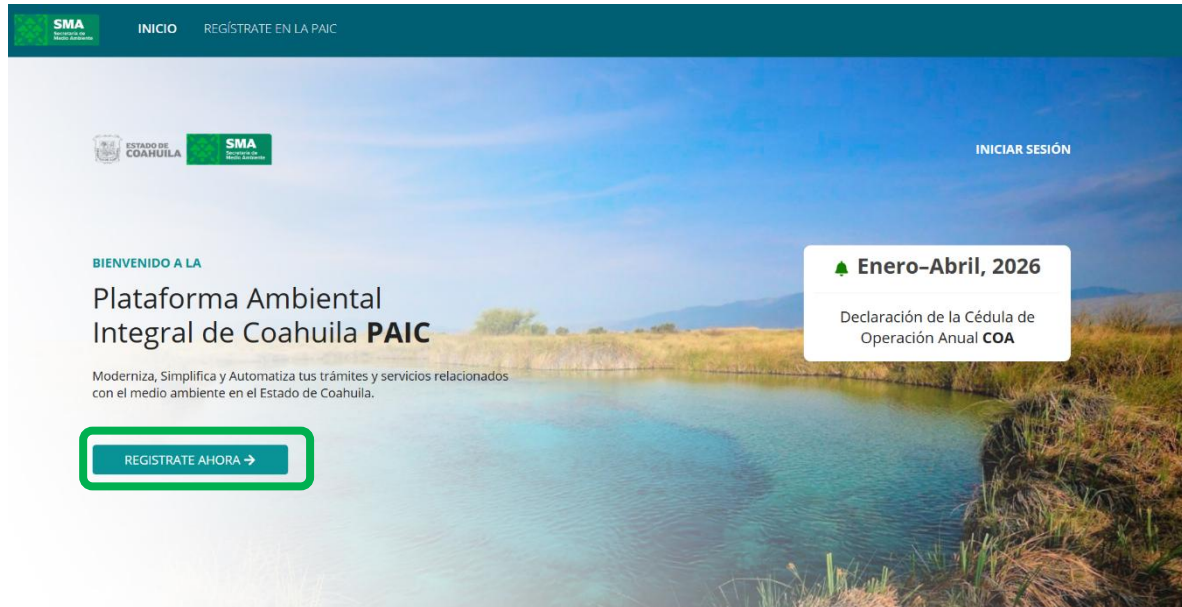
SMA Secretaría de Medio Ambiente

INICIO REGÍSTRATE EN LA PAIC

ESTADO DE COAHUILA

SMA Secretaría de Medio Ambiente

INICIAR SESIÓN

BIENVENIDO A LA

Plataforma Ambiental Integral de Coahuila **PAIC**

Moderniza, Simplifica y Automatiza tus trámites y servicios relacionados con el medio ambiente en el Estado de Coahuila.

REGISTRATE AHORA →

Enero–Abril, 2026

Declaración de la Cédula de Operación Anual **COA**